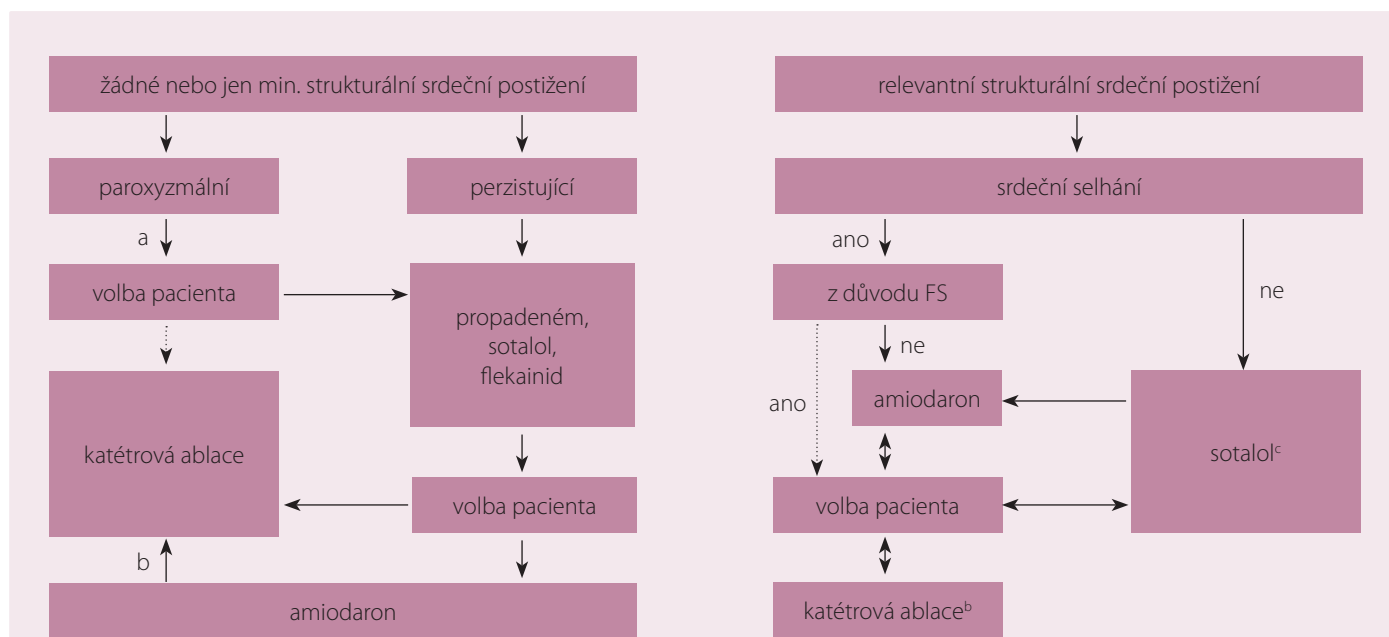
žádné nebo jen min. strukturální srdeční postižení

paroxyzmální

perzistující

a

volba pacienta

propadeném, sotalol, flekainid

katétrová ablace

volba pacienta

b

amiodaron

relevantní strukturální srdeční postižení

srdeční selhání

ano

z důvodu FS

ne

ne

ano

amiodaron

sotalol$^{c}$

volba pacienta

katétrová ablace$^{b}$